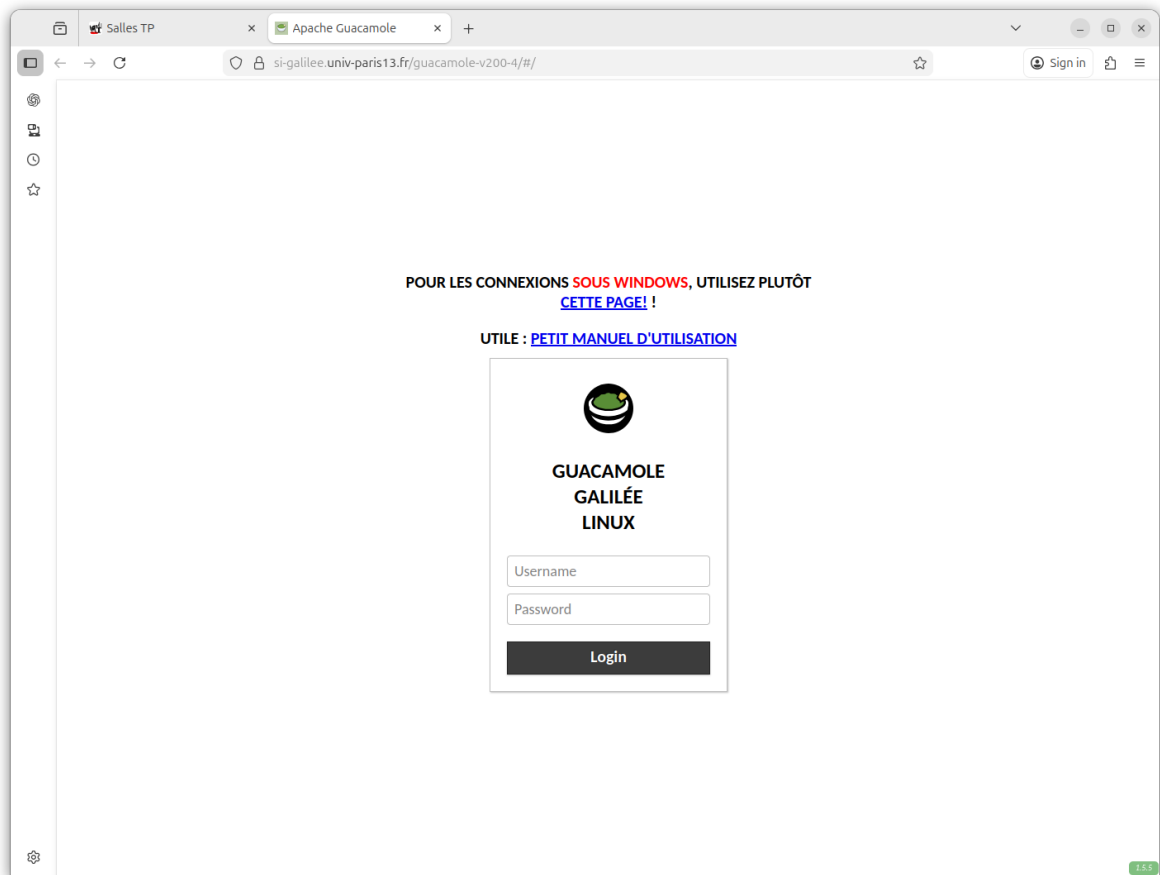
Salles TP

Apache Guacamole

si-galilee.univ-paris13.fr/guacamole-v200-4/#/

Sign in

POUR LES CONNEXIONS SOUS WINDOWS, UTILISEZ PLUTÔT CETTE PAGE! !

UTILE : PETIT MANUEL D'UTILISATION

GUACAMOLE
GALILÉE
LINUX

Username

Password

Login

1.5.5